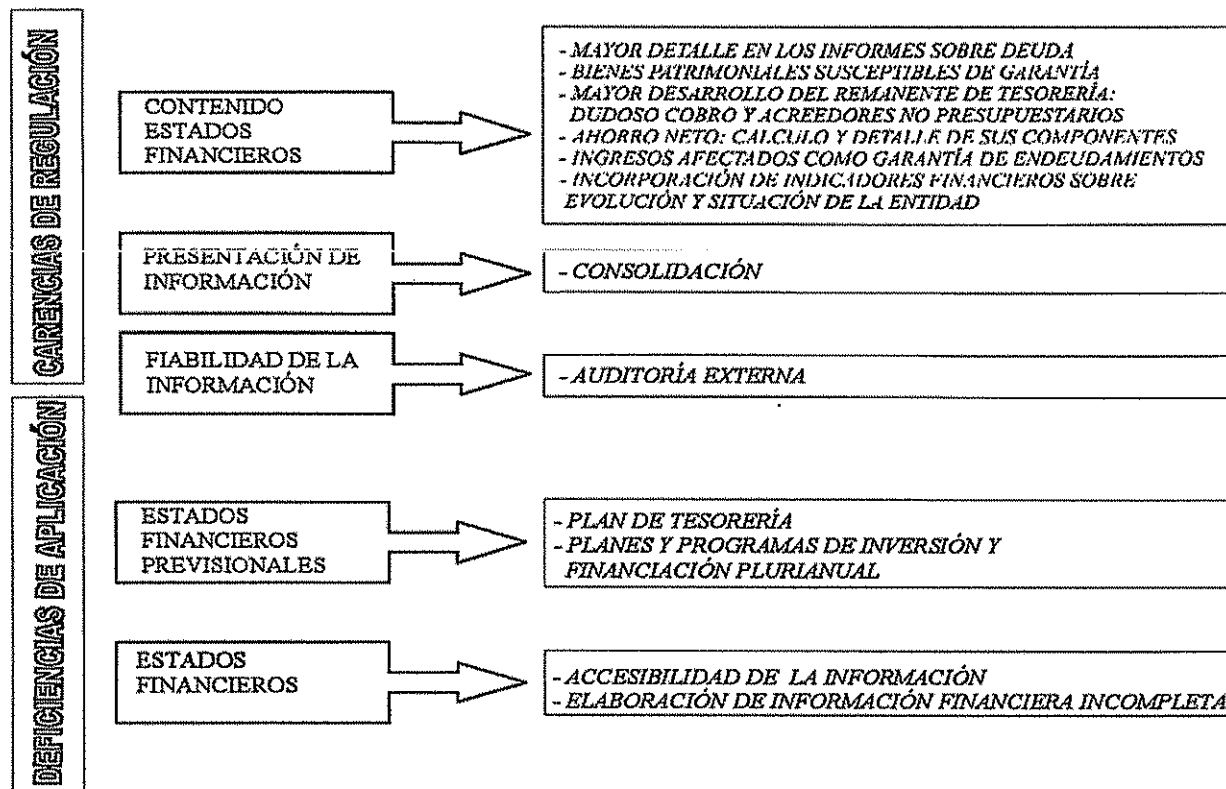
CARENCIAS DE REGULACIÓN

CONTENIDO ESTADOS FINANCIEROS

- MAYOR DETALLE EN LOS INFORMES SOBRE DEUDA
- BIENES PATRIMONIALES SUSCEPTIBLES DE GARANTÍA
- MAYOR DESARROLLO DEL REMANENTE DE TESORERÍA: DUDOSO COBRO Y ACREEDORES NO PRESUPUESTARIOS
- AHORRO NETO: CALCULO Y DETALLE DE SUS COMPONENTES
- INGRESOS AFECTADOS COMO GARANTÍA DE ENDEUDAMIENTOS
- INCORPORACIÓN DE INDICADORES FINANCIEROS SOBRE EVOLUCIÓN Y SITUACIÓN DE LA ENTIDAD

PRESENTACIÓN DE INFORMACIÓN

- CONSOLIDACIÓN

FIABILIDAD DE LA INFORMACIÓN

- AUDITORÍA EXTERNA

DEFICIENCIAS DE APLICACIÓN

ESTADOS FINANCIEROS PREVISIONALES

- PLAN DE TESORERÍA
- PLANES Y PROGRAMAS DE INVERSIÓN Y FINANCIACIÓN PLURIANUAL

ESTADOS FINANCIEROS

- ACCESIBILIDAD DE LA INFORMACIÓN
- ELABORACIÓN DE INFORMACIÓN FINANCIERA INCOMPLETA